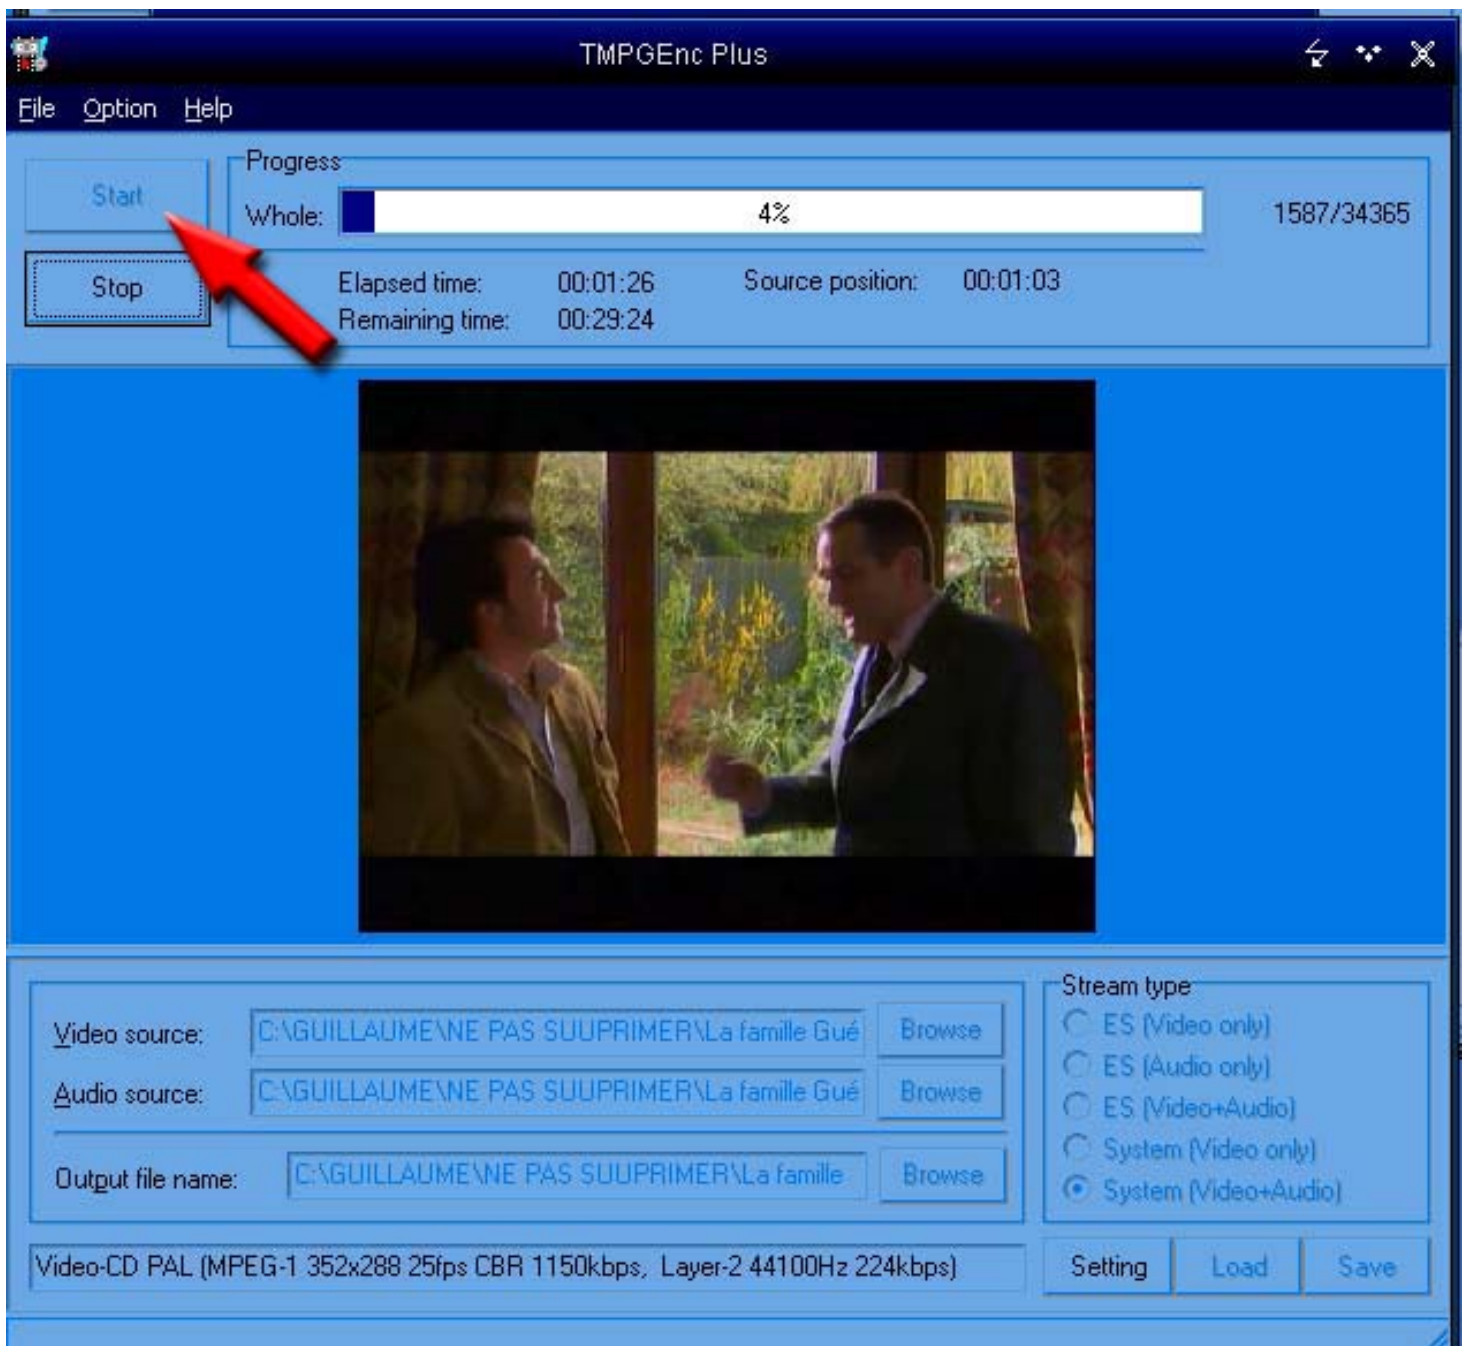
TMPGEnc Plus

File Option Help

Start

Stop

Progress

Whole: 4%

1587/34365

Elapsed time: 00:01:26

Remaining time: 00:29:24

Source position: 00:01:03

Video source: C:\GUILLAUME\NE PAS SUUPRIMER\La famille Gué

Browse

Audio source: C:\GUILLAUME\NE PAS SUUPRIMER\La famille Gué

Browse

Output file name: C:\GUILLAUME\NE PAS SUUPRIMER\La famille

Browse

Stream type

ES (Video only)

ES (Audio only)

ES (Video+Audio)

System (Video only)

System (Video+Audio)

Video-CD PAL (MPEG-1 352x288 25fps CBR 1150kbps, Layer-2 44100Hz 224kbps)

Setting

Load

Save